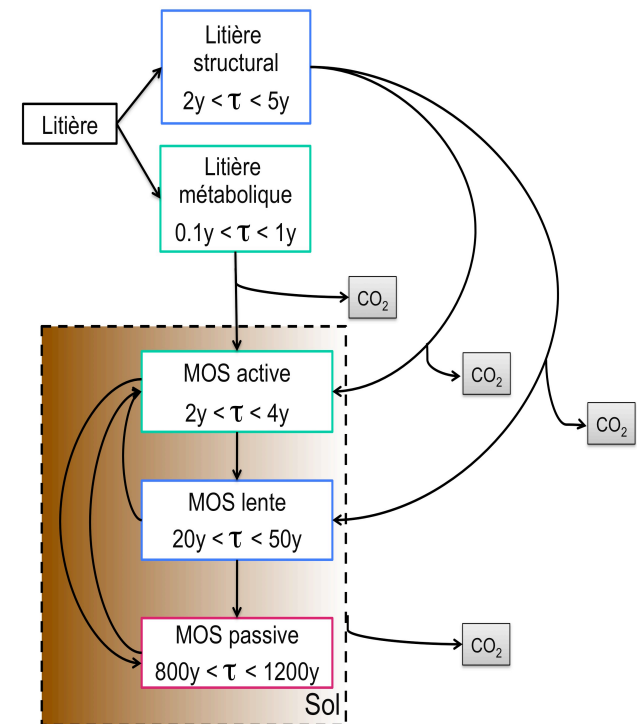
Litière

Litière structural
$2y < \tau < 5y$

Litière métabolique
$0.1y < \tau < 1y$

$CO_2$

MOS active
$2y < \tau < 4y$

$CO_2$

$CO_2$

MOS lente
$20y < \tau < 50y$

MOS passive
$800y < \tau < 1200y$

$CO_2$

Sol